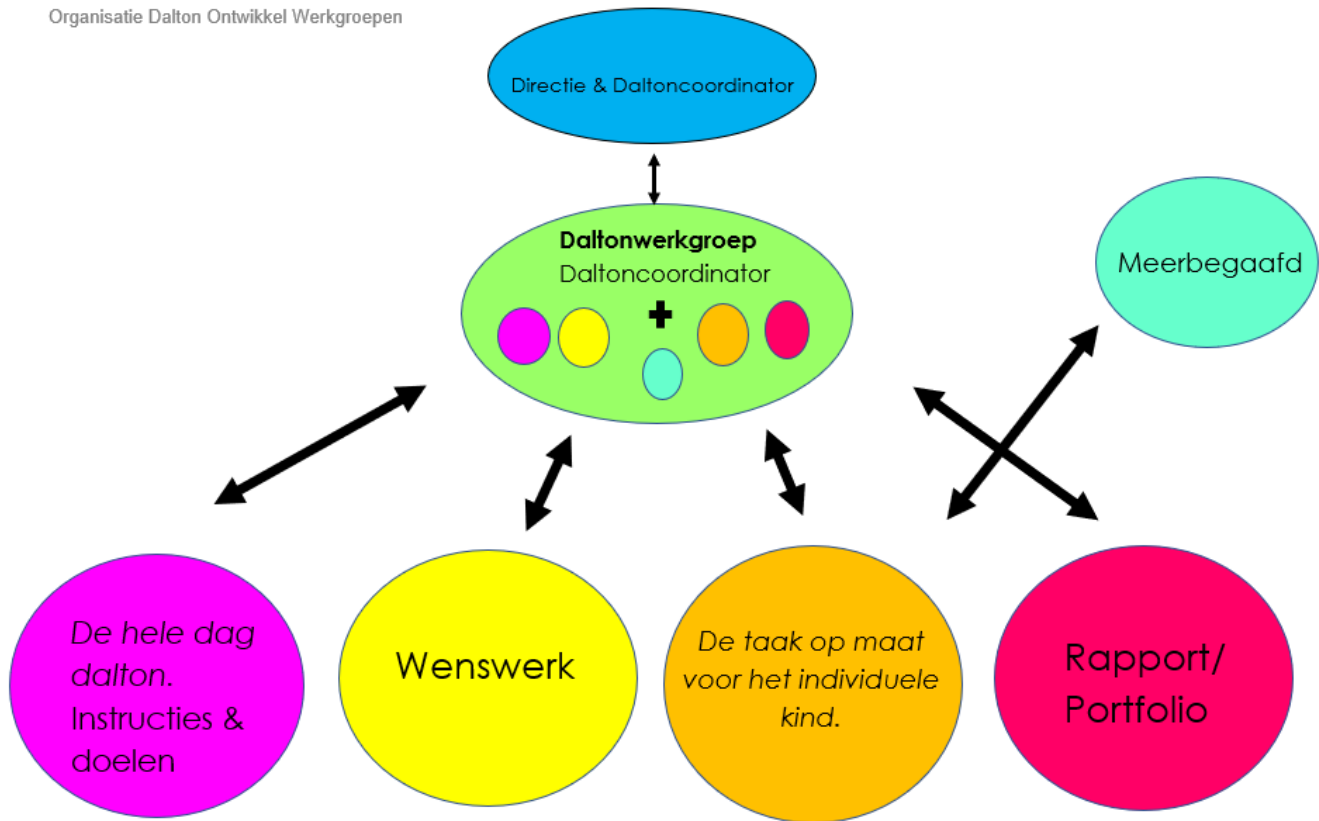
Organisatie Dalton Ontwikkel Werkgroepen

Directie & Daltoncoordinator

**Daltonwerkgroep**
Daltoncoordinator

Meerbegaafd

*De hele dag dalton.* Instructies & doelen

Wenswerk

*De taak op maat voor het individuele kind.*

Rapport/ Portfolio